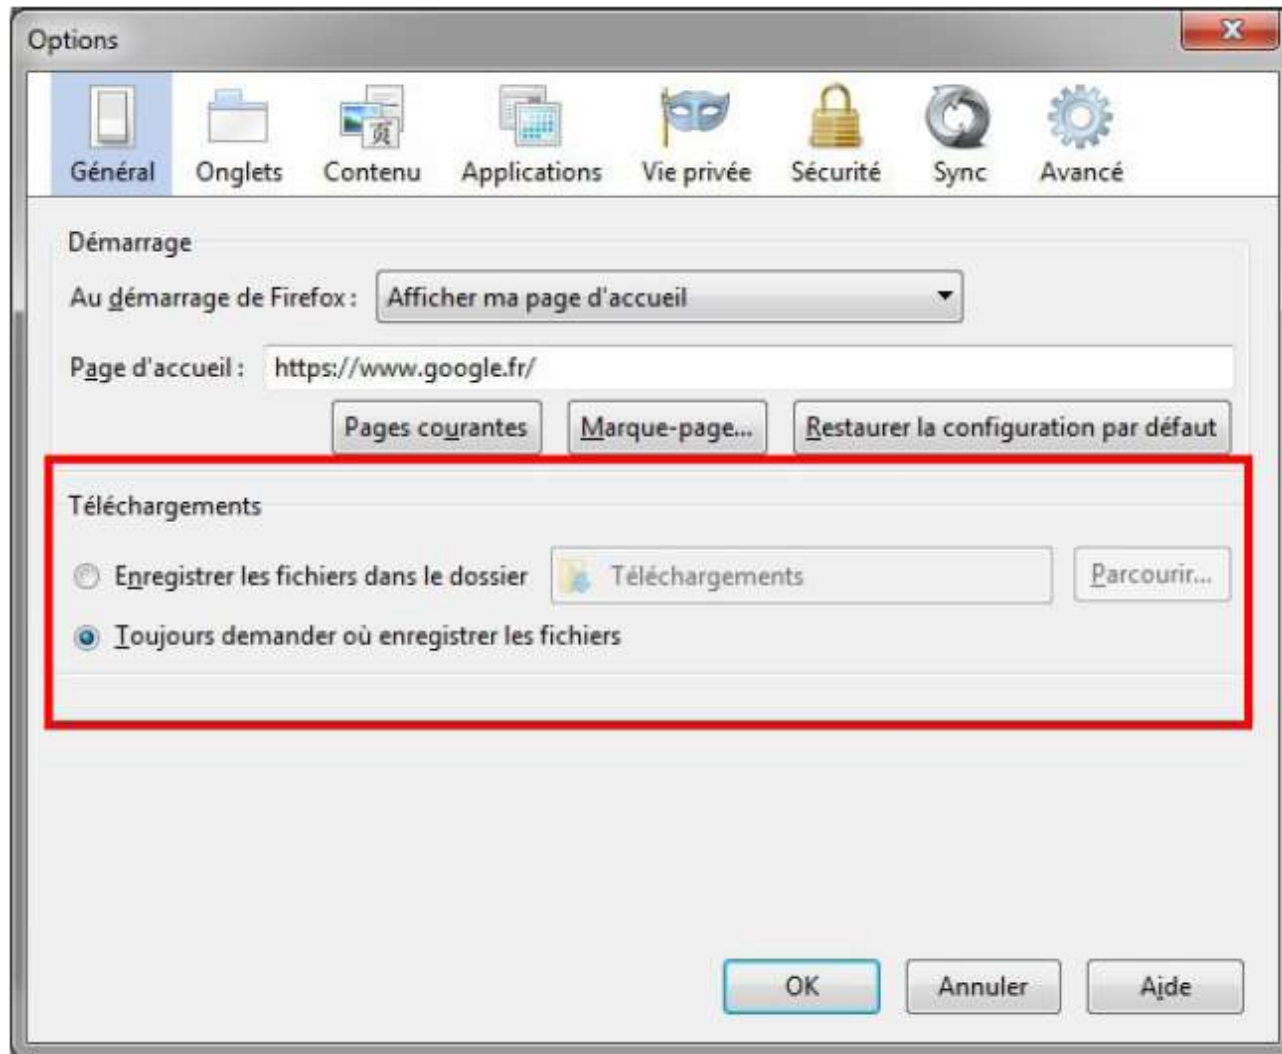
Options

Général Onglets Contenu Applications Vie privée Sécurité Sync Avancé

Démarrage

Au démarrage de Firefox : Afficher ma page d'accueil

Page d'accueil : https://www.google.fr/

Pages courantes Marque-page... Restaurer la configuration par défaut

Téléchargements

Enregistrer les fichiers dans le dossier Téléchargements Parcourir...

Toujours demander où enregistrer les fichiers

OK Annuler Aide